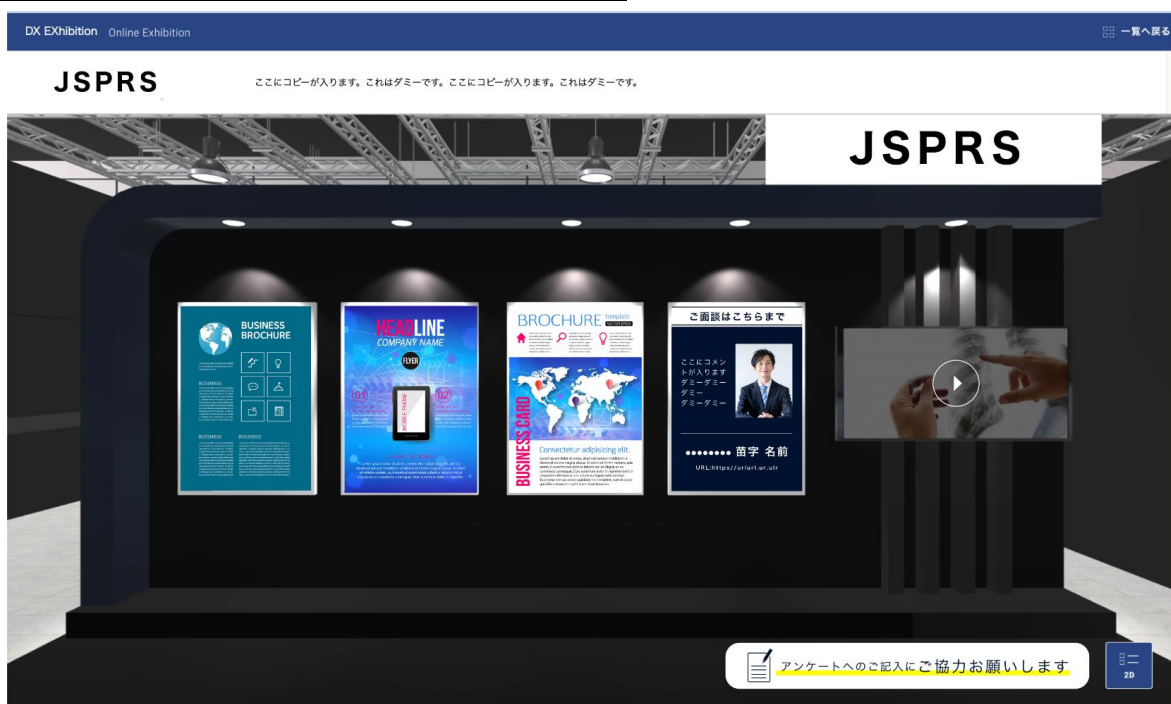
DX EXhibition Online Exhibition

一覧へ戻る

JSPRS

ここにコピーが入ります。これはダミーです。ここにコピーが入ります。これはダミーです。

JSPRS

BUSINESS BROCHURE

BUSINESS

BUSINESS

BUSINESS

HEADLINE
COMPANY NAME
FLYER

01

02

BROCHURE template

BUSINESS CARD

Consectetur adipisicing elit.

ご面談はこちらまで

ここにコメントが入ります
ダミーダミー
ダミー
ダミーダミー

●●●●●●●● 苗字 名前

URL:https://urlurl.ur.ulr

アンケートへのご記入にご協力お願いします

2D